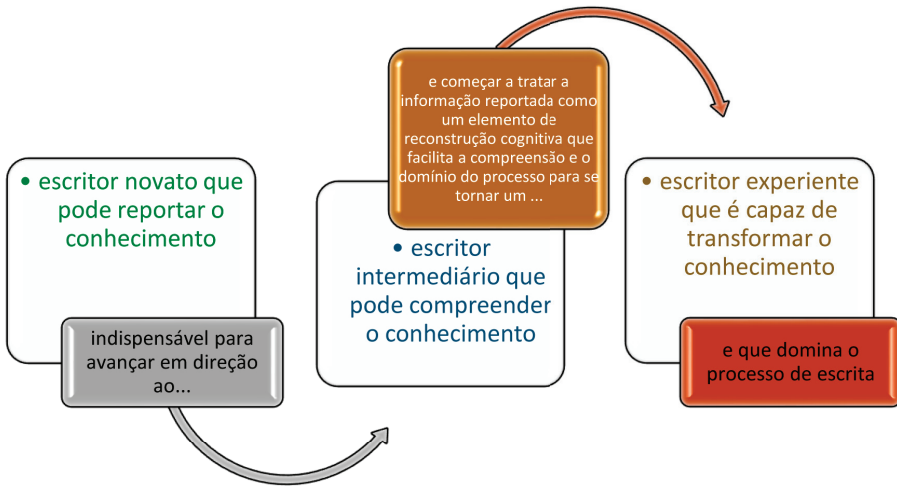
• escritor novato que pode reportar o conhecimento

indispensável para avançar em direção ao...

e começar a tratar a informação reportada como um elemento de reconstrução cognitiva que facilita a compreensão e o domínio do processo para se tornar um ...

• escritor intermediário que pode compreender o conhecimento

• escritor experiente que é capaz de transformar o conhecimento

e que domina o processo de escrita